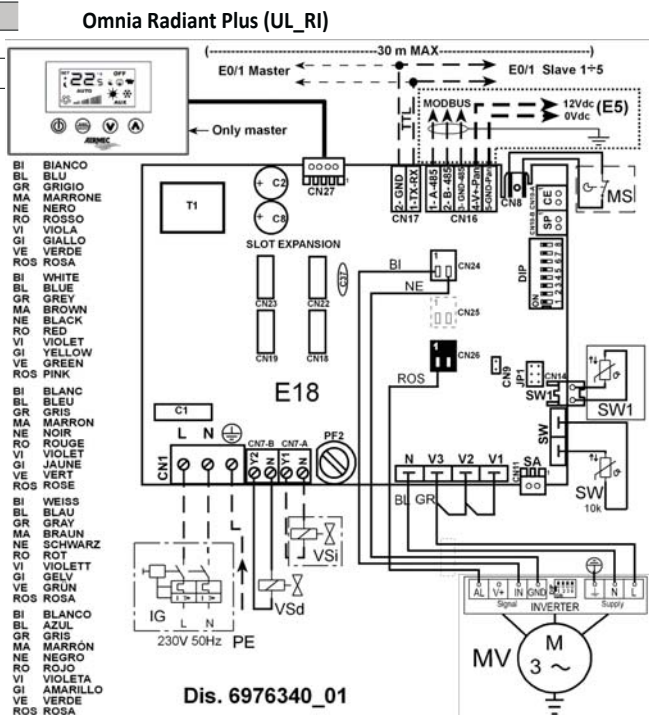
Omnia Radiant Plus (UL_RI)

30 m MAX

E0/1 Master

E0/1 Slave 1÷5

22.5

OFF

AUTO

AUX

AERMEC

Only master

MODBUS

12Vdc

0Vdc

(E5)

TTL

2-GND
1-TX-RX
CN17

1-A-485
2-B-485
3-GND-485
4-V+-Pan
5-GND-Pan
CN16

CN8

CE

SP

MS

CN27

T1

C2

C8

SLOT EXPANSION

CN23

CN22

CN19

CN18

BI

NE

CN24

CN25

DIP

ON
1 2 3 4 5 6 7 8

ROS

CN26

CN9

JP1

CN14

SW1

SW1

E18

C1

L N

CN1

CN7-B

CN7-A

Y2 N Y1 N

PF2

N V3 V2 V1

SA

CN11

SW

SW

10k

BL GR

VSi

VSd

IG

L N

230V 50Hz

PE

AL V+ IN GND

Signal

INVERTER

Supply

N L

MV

M

3 ~

BI BIANCO
BL BLU
GR GRIGIO
MA MARRONE
NE NERO
RO ROSSO
VI VIOLA
GI GIALLO
VE VERDE
ROS ROSA

BI WHITE
BL BLUE
GR GREY
MA BROWN
NE BLACK
RO RED
VI VIOLET
GI YELLOW
VE GREEN
ROS PINK

BI BLANC
BL BLEU
GR GRIS
MA MARRON
NE NOIR
RO ROUGE
VI VIOLET
GI JAUNE
VE VERT
ROS ROSE

BI WEISS
BL BLAU
GR GRAY
MA BRAUN
NE SCHWARZ
RO ROT
VI VIOLETT
GI GELV
VE GRÜN
ROS ROSA

BI BLANCO
BL AZUL
GR GRIS
MA MARRÓN
NE NEGRO
RO ROJO
VI VIOLETA
GI AMARILLO
VE VERDE
ROS ROSA

Dis. 6976340_01